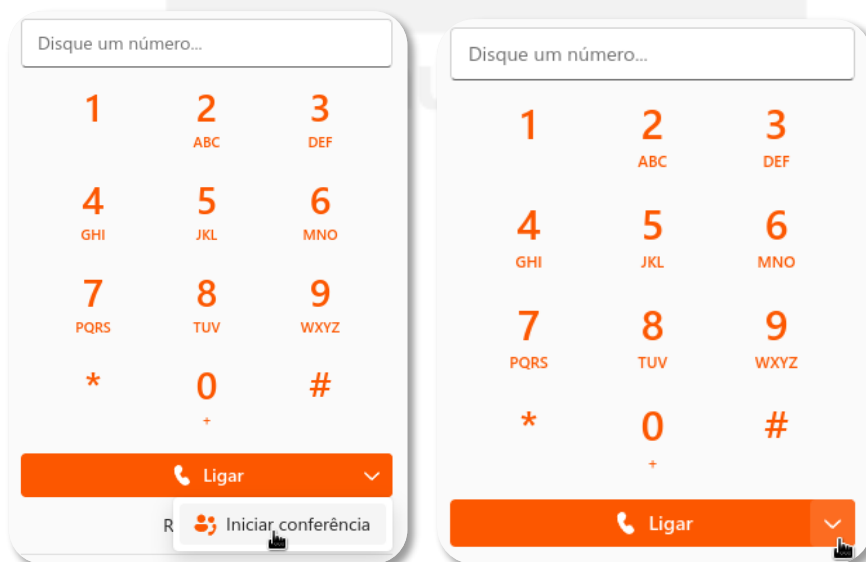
Disque um número...

1
2 ABC
3 DEF
4 GHI
5 JKL
6 MNO
7 PQRS
8 TUV
9 WXYZ
*
0 +
#

Ligar

R

Iniciar conferência

Disque um número...

1
2 ABC
3 DEF
4 GHI
5 JKL
6 MNO
7 PQRS
8 TUV
9 WXYZ
*
0 +
#

Ligar